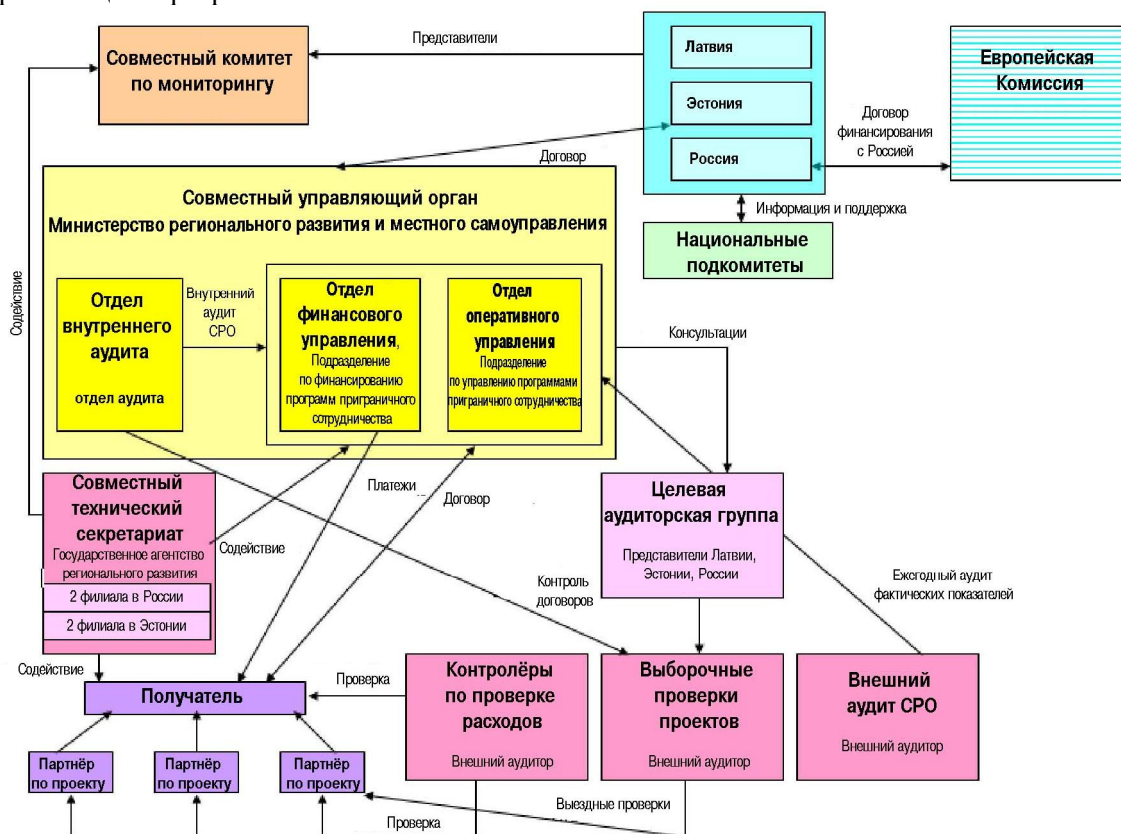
Совместный комитет по мониторингу

Представители

Латвия

Эстония

Россия

Европейская Комиссия

Договор финансирования с Россией

Договор

Информация и поддержка

Национальные подкомитеты

Совместный управляющий орган
Министерство регионального развития и местного самоуправления

Содействие

Отдел внутреннего аудита

отдел аудита

Внутренний аудит СРО

Отдел финансового управления, Подразделение по финансированию программ приграничного сотрудничества

Отдел оперативного управления Подразделение по управлению программами приграничного сотрудничества

Консультации

Совместный технический секретариат
Государственное агентство регионального развития

2 филиала в России

2 филиала в Эстонии

Содействие

Платежи

Договор

Целевая аудиторская группа

Представители Латвии, Эстонии, России

Контроль договоров

Ежегодный аудит фактических показателей

Содействие

Получатель

Проверка

Контролёры по проверке расходов

Внешний аудитор

Выборочные проверки проектов

Внешний аудитор

Внешний аудит СРО

Внешний аудитор

Партнёр по проекту

Партнёр по проекту

Партнёр по проекту

Выездные проверки

Проверка